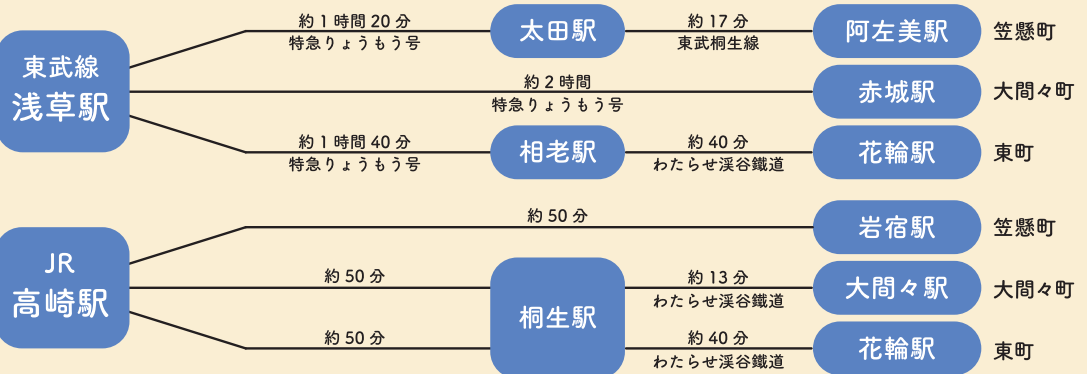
東武線
浅草駅

約 1 時間 20 分
特急りょうもう号

太田駅

約 17 分
東武桐生線

阿左美駅 笠懸町

約 2 時間
特急りょうもう号

赤城駅 大間々町

約 1 時間 40 分
特急りょうもう号

相老駅

約 40 分
わたらせ渓谷鐵道

花輪駅 東町

JR
高崎駅

約 50 分

岩宿駅 笠懸町

約 50 分

桐生駅

約 13 分
わたらせ渓谷鐵道

大間々駅 大間々町

約 50 分

約 40 分
わたらせ渓谷鐵道

花輪駅 東町